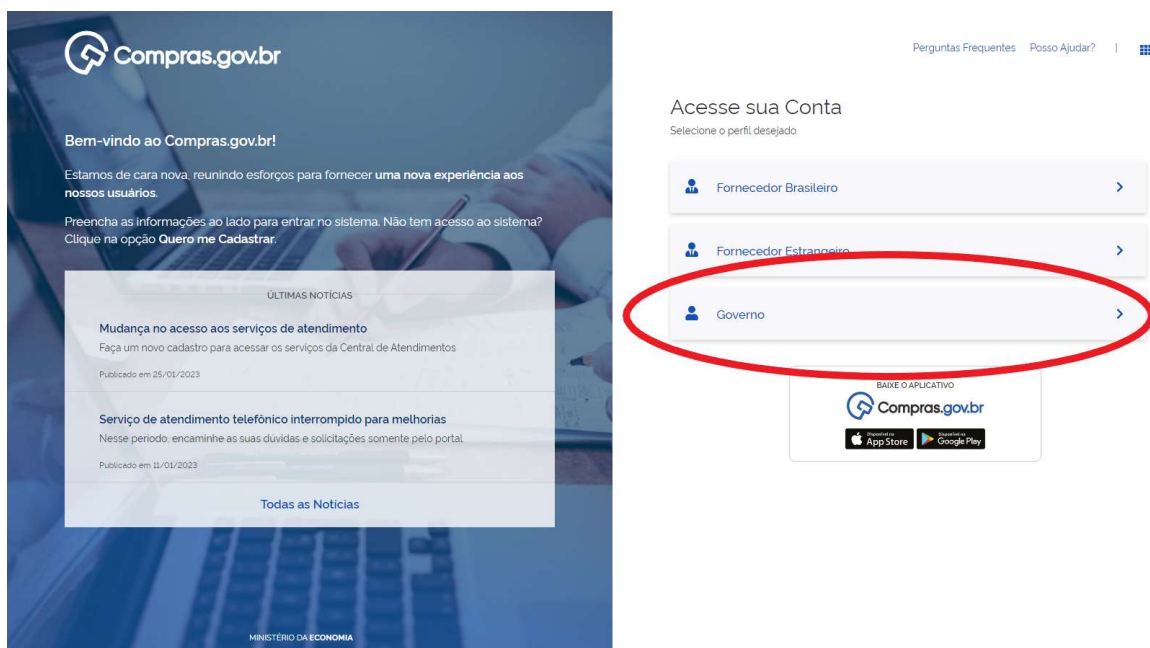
Compras.gov.br

Bem-vindo ao Compras.gov.br!

Estamos de cara nova, reunindo esforços para fornecer uma nova experiência aos nossos usuários.

Preencha as informações ao lado para entrar no sistema. Não tem acesso ao sistema? Clique na opção Quero me Cadastrar.

ÚLTIMAS NOTÍCIAS

Mudança no acesso aos serviços de atendimento
Faça um novo cadastro para acessar os serviços da Central de Atendimentos
Publicado em 25/01/2023

Serviço de atendimento telefônico interrompido para melhorias
Nesse período, encaminhe as suas duvidas e solicitações somente pelo portal.
Publicado em 11/01/2023

Todas as Notícias

MINISTÉRIO DA ECONOMIA

Perguntas Frequentes Posso Ajudar? |

Acesse sua Conta
Selecione o perfil desejado.

Fornecedor Brasileiro

Fornecedor Estrangeiro

Governo

BAIXE O APLICATIVO
Compras.gov.br
App Store Google Play